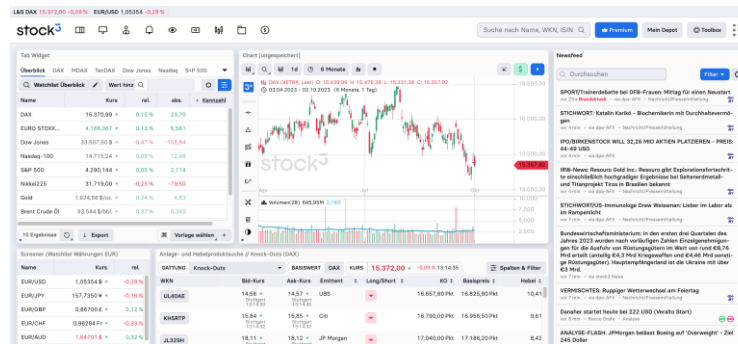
L&S DAX 15.372,00 -0,09 % EUR/USD 1,05354 -0,28 %

stock3

Suche nach Name, WKN, ISIN

Premium

Main Depot

Toolbox

Tab Widget

Überblick DAX MDAX TecDAX Dow Jones Nasdaq S&P 500

Watchlist Überblick

Wert hinz

| Name | Kurs | rel. | abs. | Kennzahl |
|---|---|---|---|---|
| DAX | 15.370,99 | 0,15 % | 23,70 | |
| EURO STOXX... | 4.166,067 | 0,13 % | 5,561 | |
| Dow Jones | 33.507,50 | -0,47 % | -158,84 | |
| Nasdaq-100 | 14.715,24 | 0,09 % | 12,48 | |
| S&P 500 | 4.290,144 | 0,05 % | 2,114 | |
| Nikkei 225 | 31.719,00 | -0,25 % | -79,50 | |
| Gold | 1.924,59 $/oz | 0,24 % | 4,63 | |
| Brent Crude Öl | 93,544 $/bbl | 0,37 % | 0,345 | |

10 Ergebnisse

Export

Vorlage wählen

Chart [ungespeichert]

6 Monate

DAX (XETRA, Last) O: 15.439,94 H: 15.476,38 L: 15.331,38 C: 15.357,92

03.04.2023 — 02.10.2023 (6 Monate, 1 Tag)

stock3

Volumen(20) 645,05M 2,780

16.500,00
16.000,00
15.500,00
15.357,92
15.000,00
14.500,00
14.000,00
13.500,00

Apr Jul Okt

Screener (Watchlist Währungen EUR)

| Name | Kurs | rel. |
|---|---|---|
| EUR/USD | 1,05354 $ | -0,28 % |
| EUR/JPY | 157,7350 ¥ | -0,19 % |
| EUR/GBP | 0,86700 £ | 0,12 % |
| EUR/CHF | 0,96284 Fr | -0,13 % |
| EUR/AUD | 1,64701 $ | 0,33 % |

Anlage- und Hebelproduktsuche // Knock-Outs (DAX)

GATTUNG Knock-Outs BASISWERT DAX KURS 15.372,00 -0,09 % 13:14:35

Spalten & Filter

| WKN | Bid-Kurs | Ask-Kurs | Emittent | Long/Short | KO | Basispreis | Hebel |
|---|---|---|---|---|---|---|---|
| UL40AE | 14,56 Stuttgart 13:14:32 | 14,57 Stuttgart 13:14:32 | UBS | | 16.657,60 Pkt | 16.625,80 Pkt | 10,41 |
| KH5RTP | 15,84 Stuttgart 13:14:32 | 15,85 Stuttgart 13:14:32 | Citi | | 16.790,00 Pkt | 16.790,00 Pkt | 9,70 |
| JL325H | 18,11 | 18,12 | JP Morgan | | 17.040,00 Pkt | 17.040,00 Pkt | 8,48 |

Newsfeed

Durchsuchen

Filter

SPORT/Trainerdebatte bei DFB-Frauen: Mittag für einen Neustart
vor 29 s Boardsticket · via dpa-AFX · Nachricht/Pressemitteilung

STICHWORT: Katalin Karikó - Biochemikerin mit Durchhaltevermögen
vor 4 min · via dpa-AFX · Nachricht/Pressemitteilung

IPO/BIRKENSTOCK WILL 32,26 MIO AKTIEN PLATZIEREN - PREIS: 44-49 USD
vor 4 min · via dpa-AFX · Nachricht/Pressemitteilung

IRW-News: Resouro Gold Inc.: Resouro gibt Explorationsfortschritte einschließlich hochgradiger Ergebnisse bei Seltenerdmetallen und Titanprojekt Tinss in Brasilien bekannt
vor 6 min · via IRW-PRESS · Nachricht/Pressemitteilung

STICHWORT/US-Immunologe Drew Weissman: Lieber im Labor als im Rampenlicht
vor 6 min · via dpa-AFX · Nachricht/Pressemitteilung

Bundeswirtschaftsministerium: In den ersten drei Quartalen des Jahres 2023 wurden nach vorläufigen Zahlen Einzelgenehmigungen für die Ausfuhr von Rüstungsgütern im Wert von rund €8,76 Mrd erteilt (davon entfallen rund €4,3 Mrd Kriegswaffen und €4,46 Mrd sonstige Rüstungsgüter). Hauptempfängerland ist die Ukraine mit über €3 Mrd.
vor 6 min · via stock3 News

VERMISCHTES: Ruppiger Wetterwechsel am Feiertag
vor 8 min · via dpa-AFX · Nachricht/Pressemitteilung

Danaher startet heute bei 222 USD (Verallo Start)
vor 8 min · Rocco Gräfe · Analyse

ANALYSE-FLASH: JPMorgan belässt Boeing auf 'Overweight' - Ziel 245 Dollar